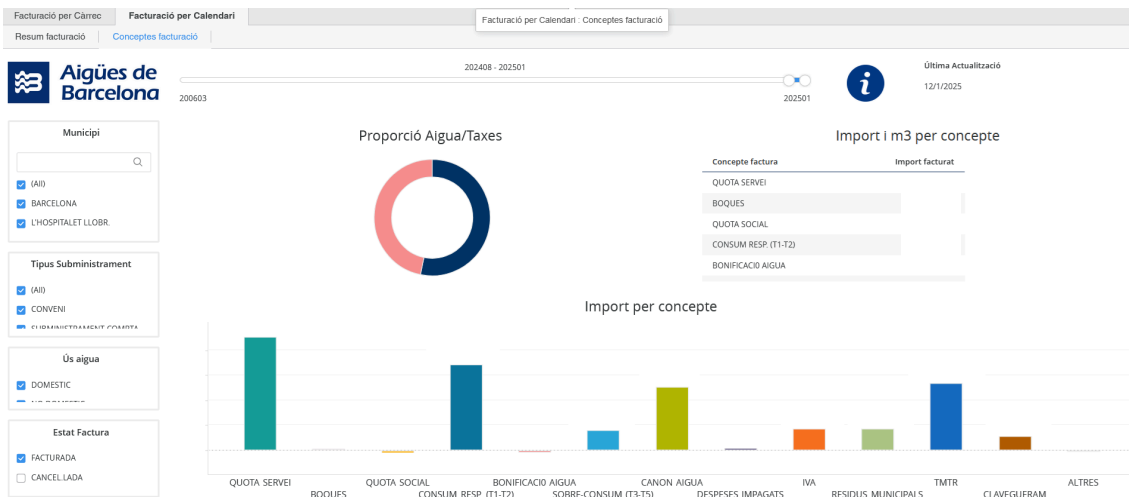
Facturació per Càrrec | Facturació per Calendari

Facturació per Calendari : Conceptes facturació

Resum facturació | Conceptes facturació

Aigües de Barcelona

202408 - 202501

200603

202501

Última Actualització

12/1/2025

Municipi

(All)

BARCELONA

L'HOSPITALET LLOBR.

Tipus Subministrament

(All)

CONVENI

SUBMINISTRAMENT COMPTA

Ús aigua

DOMESTIC

Estat Factura

FACTURADA

CANCEL.LADA

Proporció Aigua/Taxes

Import i m3 per concepte

| Concepte factura | Import facturat |
|---|---|
| QUOTA SERVEI | |
| BOQUES | |
| QUOTA SOCIAL | |
| CONSUM RESP. (T1-T2) | |
| BONIFICACIÓ AIGUA | |

Import per concepte

QUOTA SERVEI
BOQUES
QUOTA SOCIAL
CONSUM RESP. (T1-T2)
BONIFICACIÓ AIGUA
SOBRE-CONSUM (T3-T5)
CANON AIGUA
DESPESES IMPAGATS
IVA
RESIDUS MUNICIPALS
TMTR
CLAVEGUERAM
ALTRES